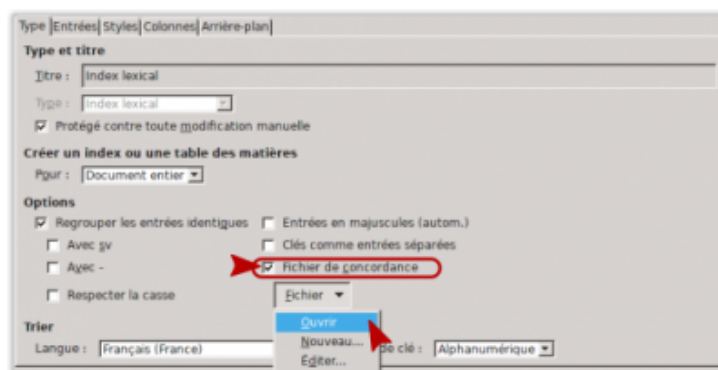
Type | Entrées | Styles | Colonnes | Arrière-plan

Type et titre

Titre : Index lexical

Type : Index lexical

☑ Protégé contre toute modification manuelle

Créer un index ou une table des matières

Pour : Document entier

Options

☑ Regrouper les entrées identiques

☐ Avec sv

☐ Avec -

☐ Respecter la casse

☐ Entrées en majuscules (autom.)

☐ Clés comme entrées séparées

☑ Fichier de concordance

Fichier ▾

Ouvrir

Nouveau...

Éditer...

Trier

Langue : Français (France)

de clé : Alphanumérique